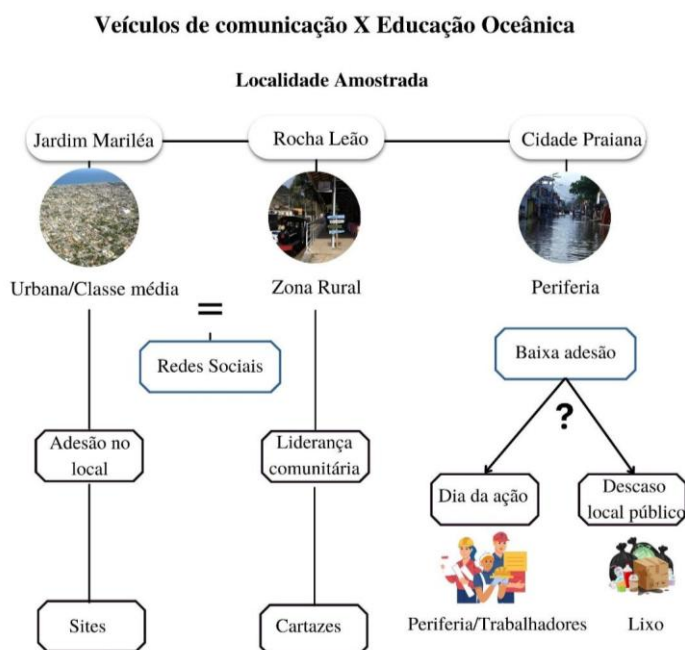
Veículos de comunicação X Educação Oceânica

Localidade Amostrada

Jardim Mariléa

Rocha Leão

Cidade Praiana

Urbana/Classe média

Zona Rural

Periferia

=

Redes Sociais

Baixa adesão

?

Adesão no local

Liderança comunitária

Dia da ação

Descaso local público

Periferia/Trabalhadores

Lixo

Sites

Cartazes